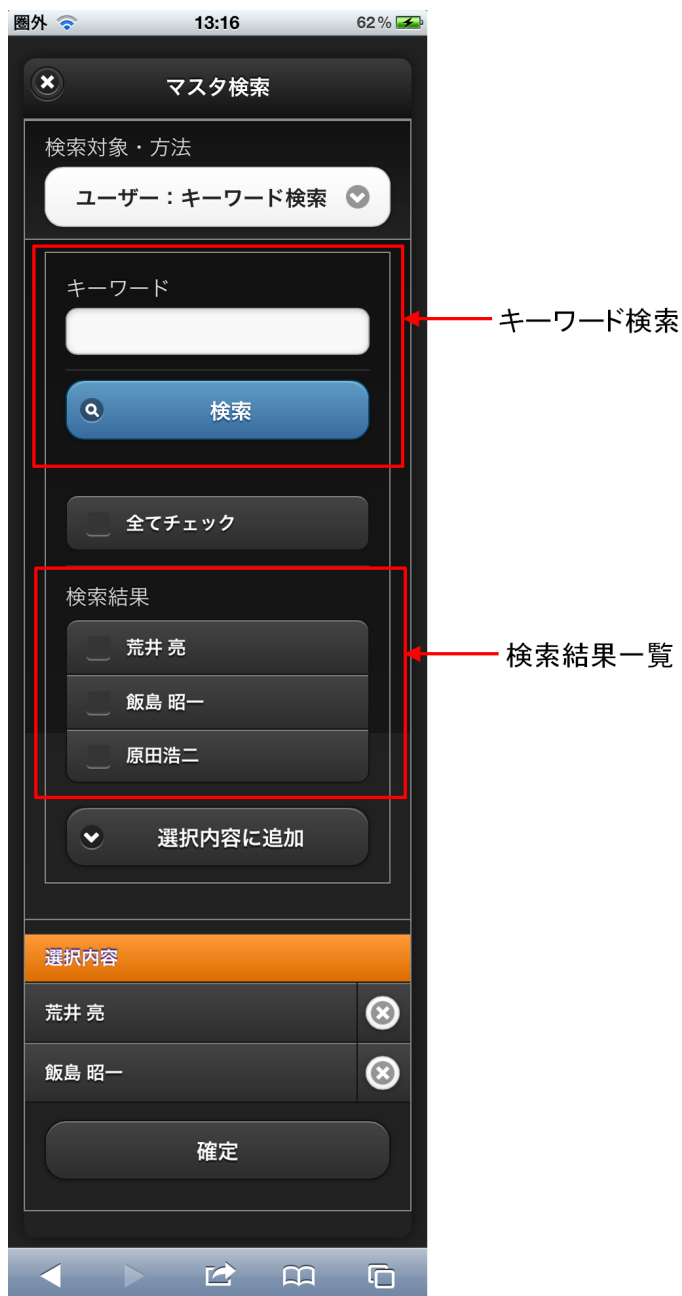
圏外 13:16 62%

マスタ検索

検索対象・方法

ユーザー：キーワード検索

キーワード

検索

キーワード検索

全てチェック

検索結果

荒井 亮

飯島 昭一

原田浩二

検索結果一覧

選択内容に追加

選択内容

荒井 亮

飯島 昭一

確定